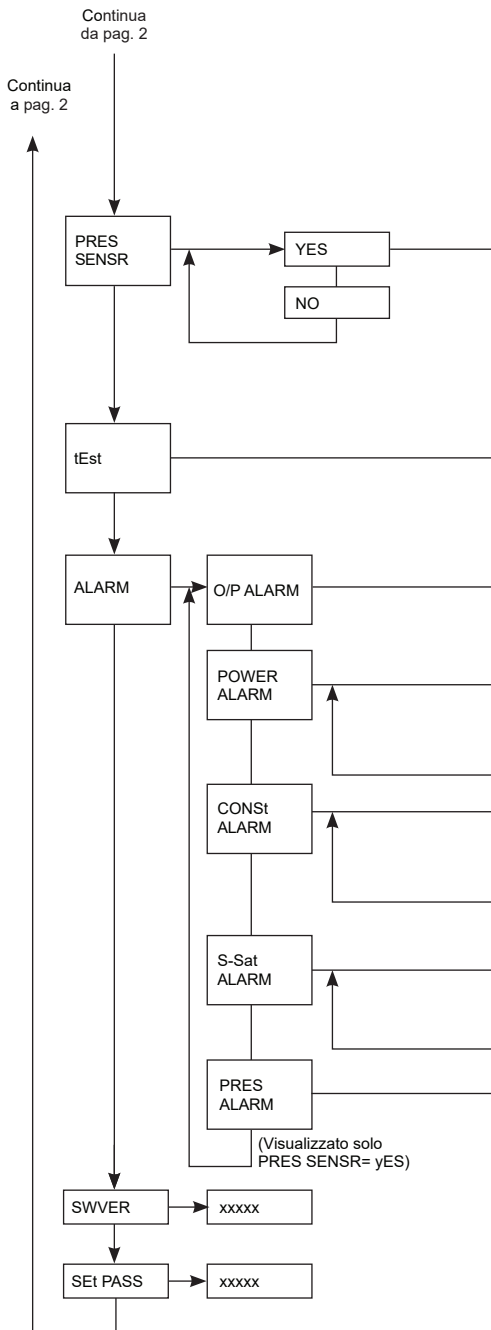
Continua da pag. 2

Continua a pag. 2

PRES SENSR

YES

NO

tEst

ALARM

O/P ALARM

POWER ALARM

CONSt ALARM

S-Sat ALARM

PRES ALARM

(Visualizzato solo PRES SENSR= yES)

SWVER

xxxxx

SEt PASS

xxxxx